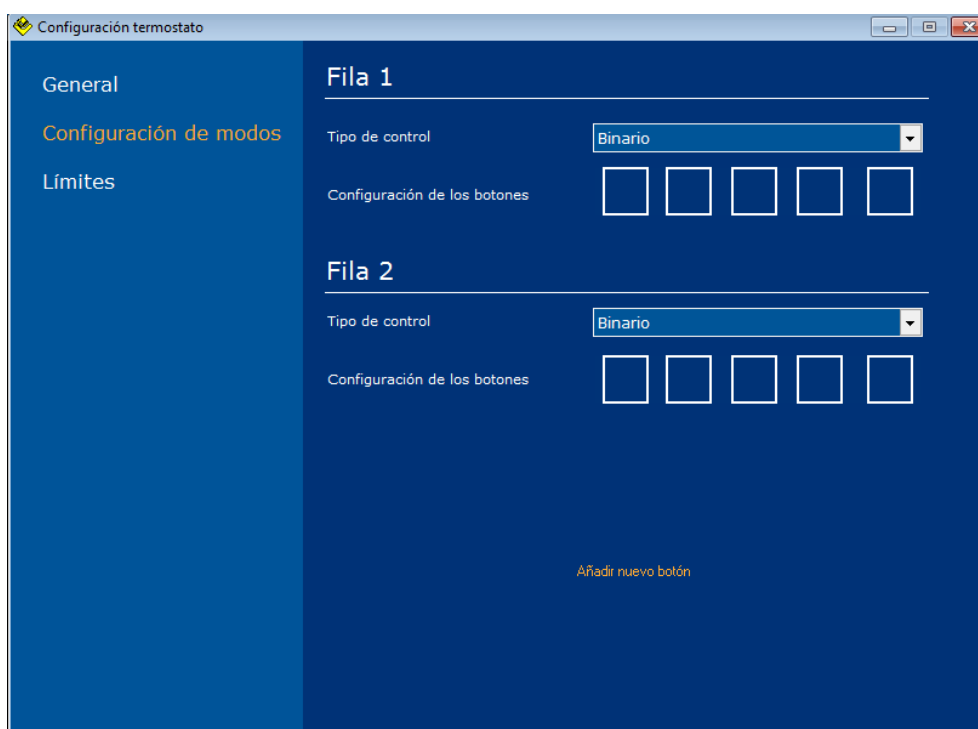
Configuración termostato

General

Configuración de modos

Límites

Fila 1

Tipo de control

Binario

Configuración de los botones

Fila 2

Tipo de control

Binario

Configuración de los botones

Añadir nuevo botón